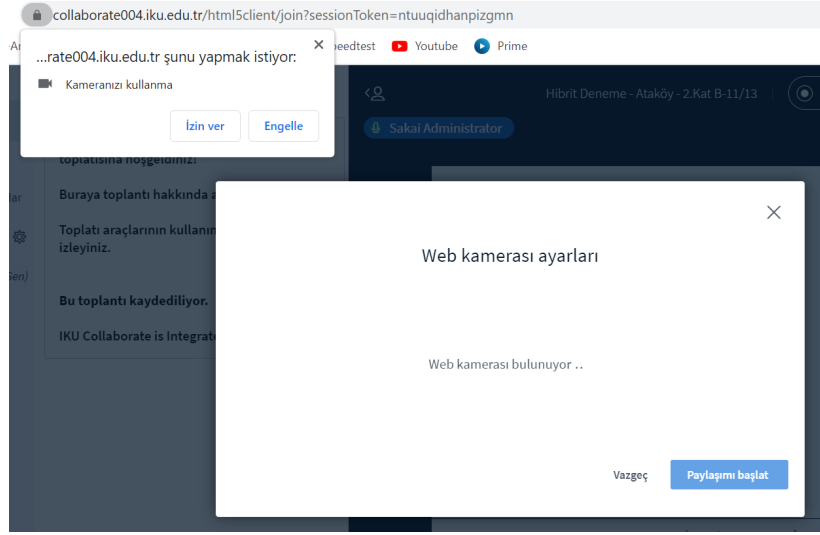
collaborate004.iku.edu.tr/html5client/join?sessionToken=ntuuqidhanpizgmn

Ar eedtest Youtube Prime

...rate004.iku.edu.tr şunu yapmak istiyor:

Kameranızı kullanma

İzin ver Engelle

Hibrit Deneme - Ataköy - 2.Kat B-11/13

Sakai Administrator

toplatısına hoşgeldiniz!

lar

Buraya toplantı hakkında a

Toplatı araçlarının kullanı izleyiniz.

Sen)

Bu toplantı kaydediliyor.

IKU Collaborate is Integrat

Web kamerası ayarları

Web kamerası bulunuyor ..

Vazgeç

Paylaşımı başlat